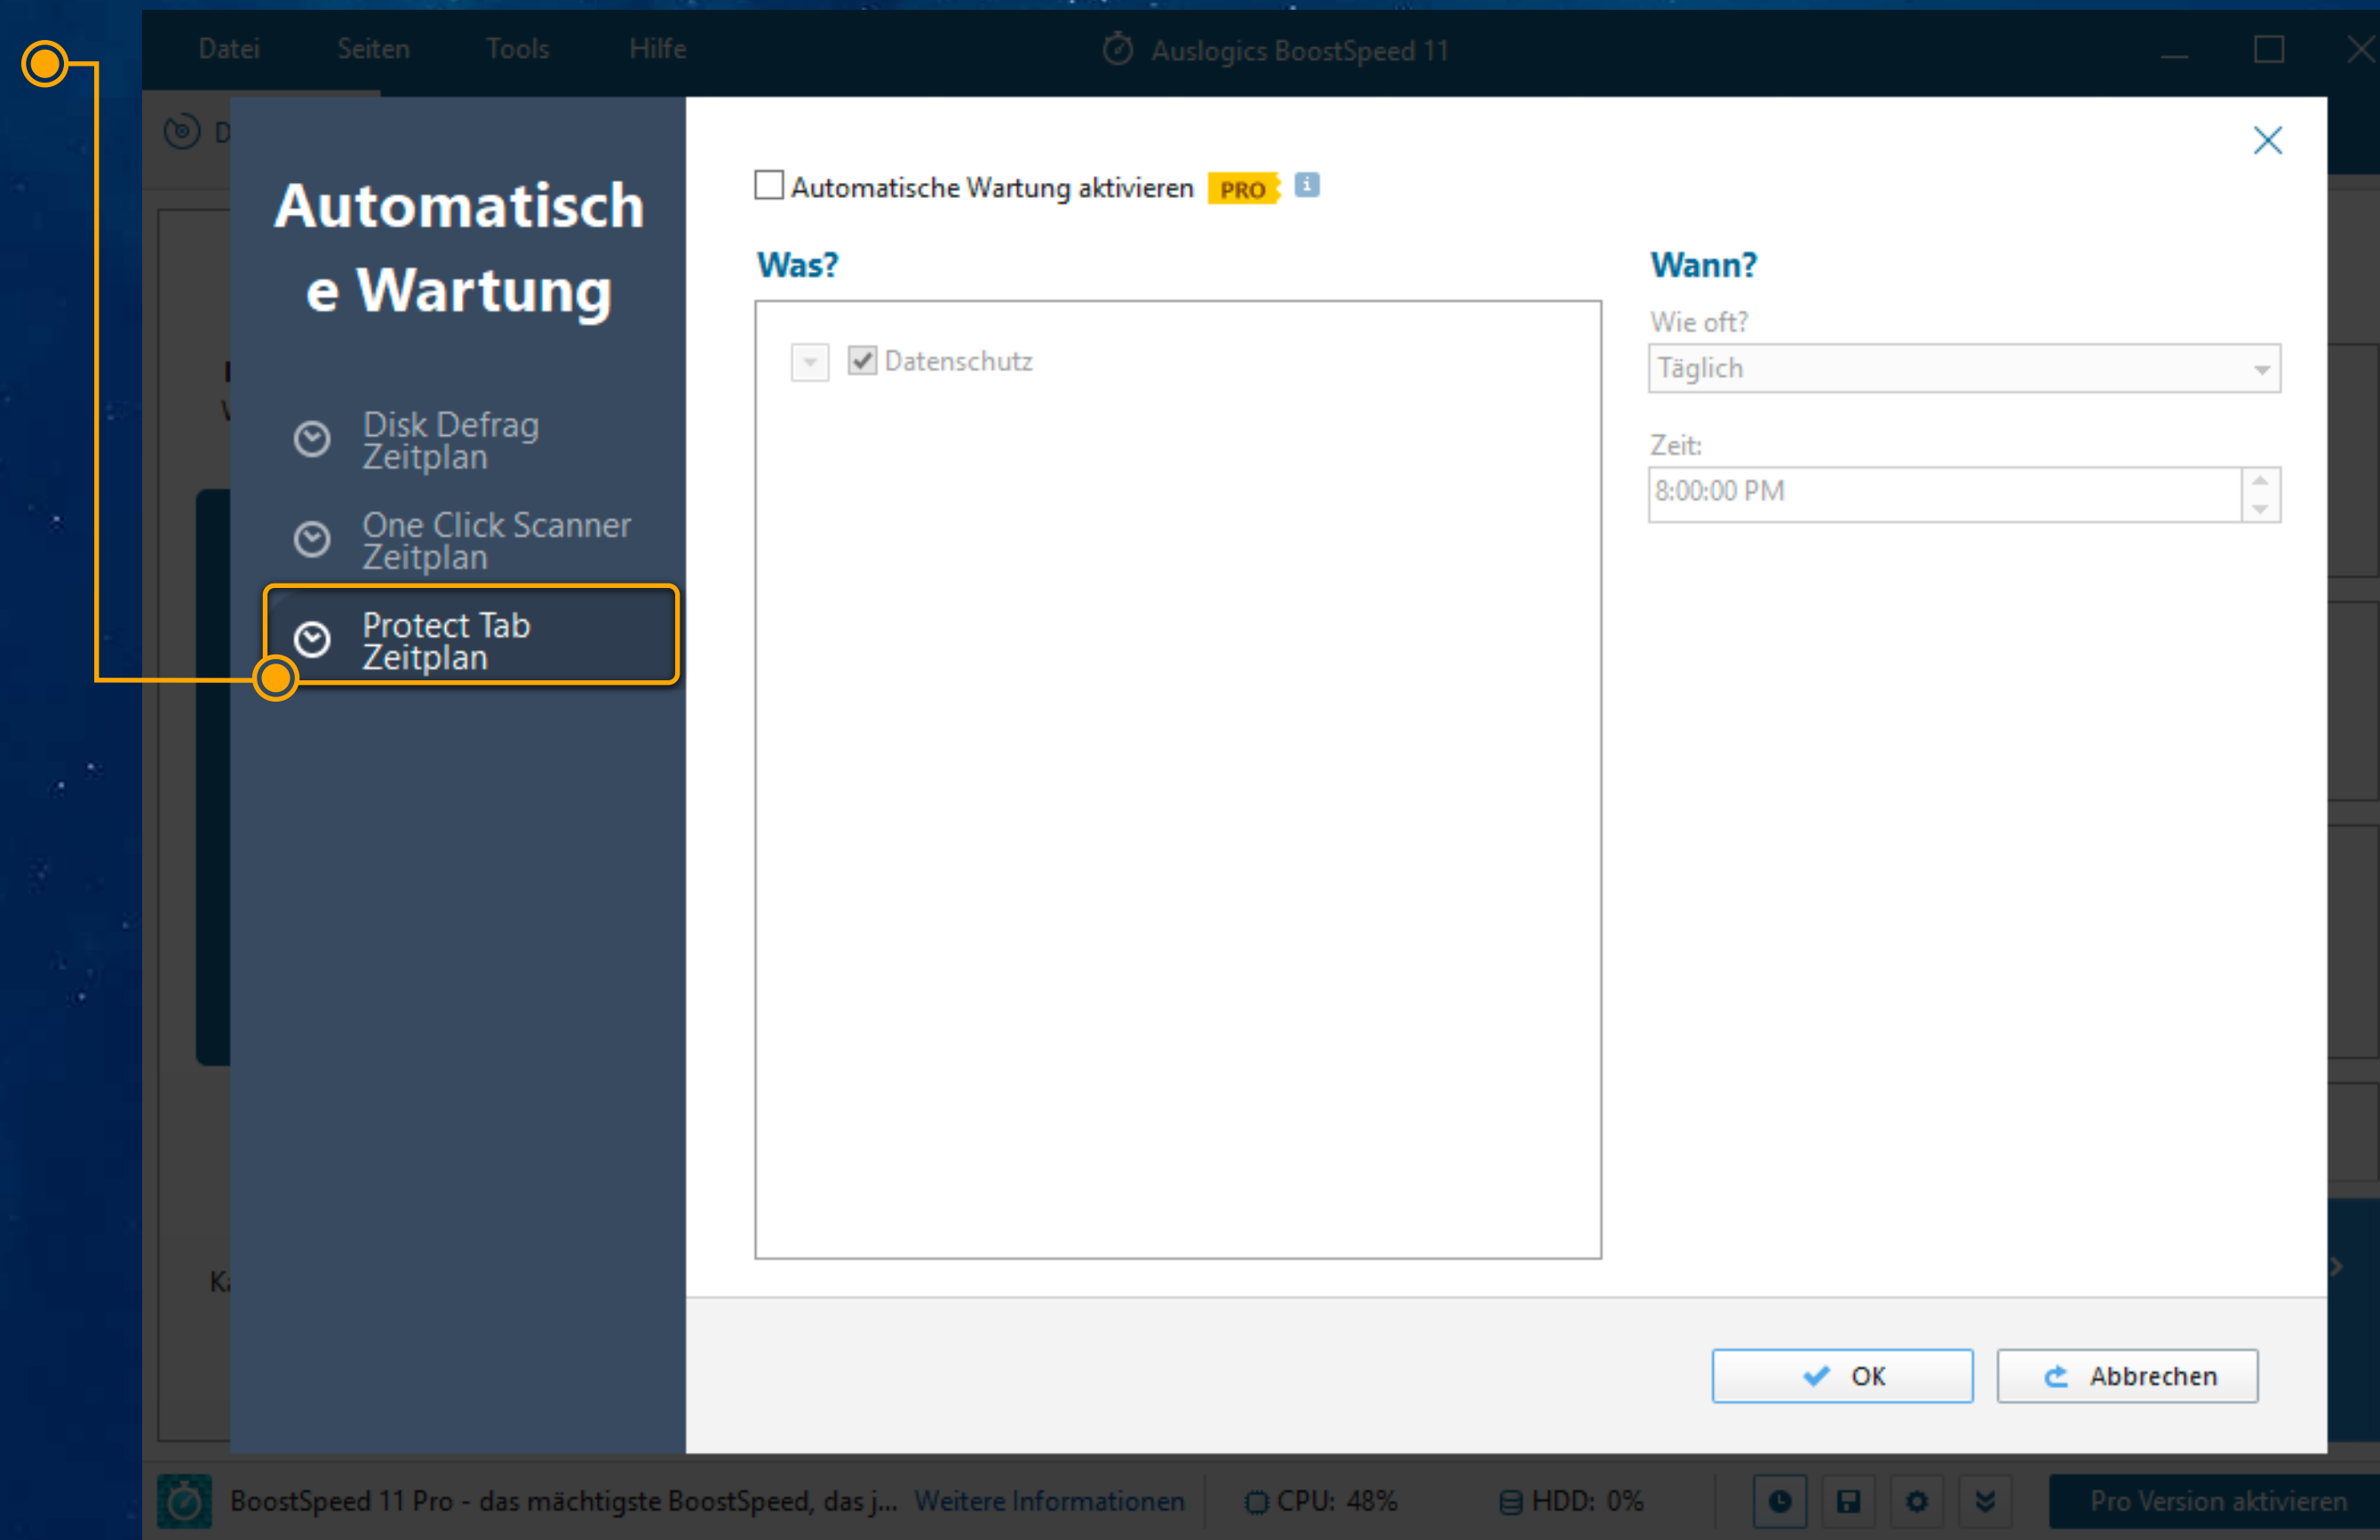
Datei Seiten Tools Hilfe

Auslogics BoostSpeed 11

Automatische Wartung

Disk Defrag Zeitplan

One Click Scanner Zeitplan

Protect Tab Zeitplan

Automatische Wartung aktivieren PRO

Was?

Datenschutz

Wann?

Wie oft?

Täglich

Zeit:

8:00:00 PM

OK

Abbrechen

BoostSpeed 11 Pro - das mächtigste BoostSpeed, das j... Weitere Informationen

CPU: 48%

HDD: 0%

Pro Version aktivieren